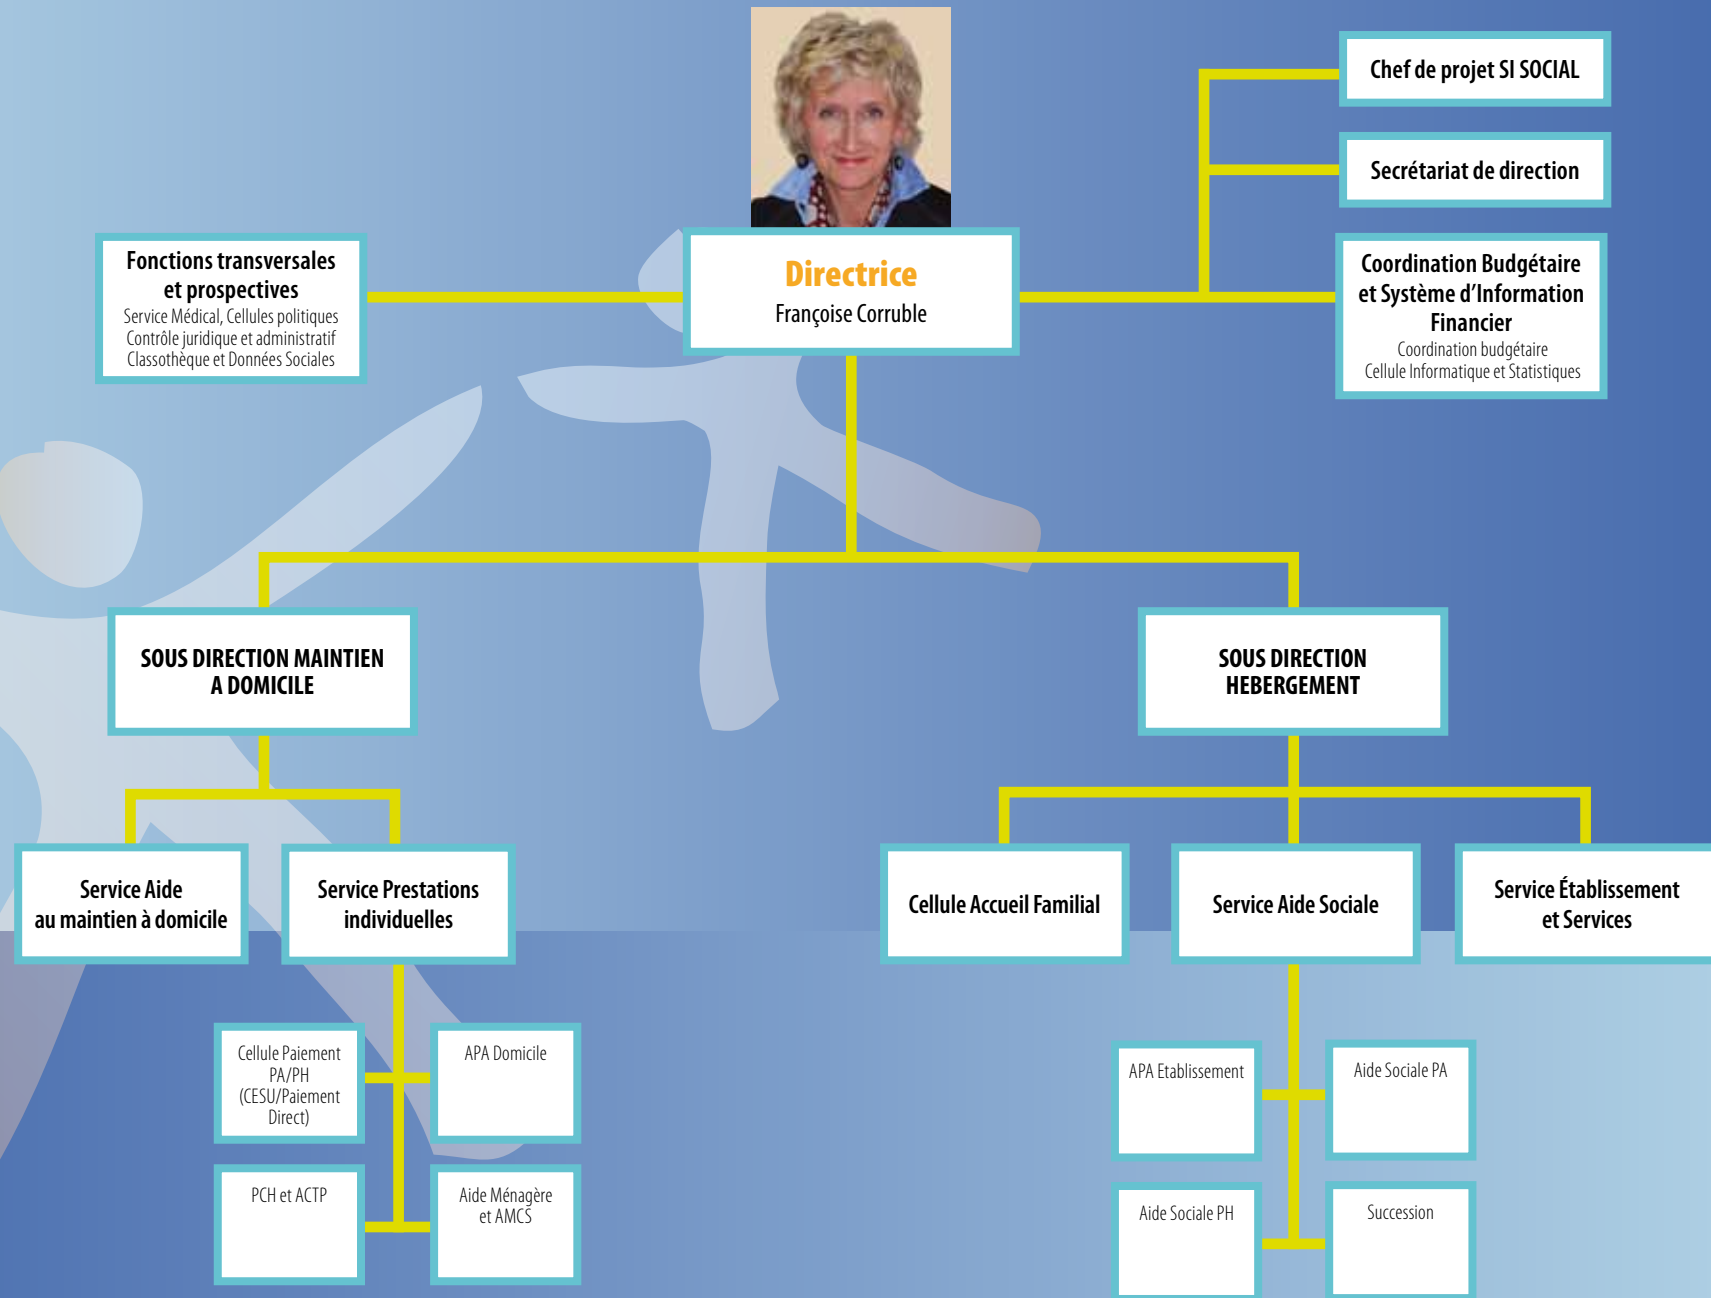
Chef de projet SI SOCIAL

Secrétariat de direction

Fonctions transversales et prospectives
Service Médical, Cellules politiques
Contrôle juridique et administratif
Classothèque et Données Sociales

Directrice
Françoise Corruble

Coordination Budgétaire et Système d'Information Financier
Coordination budgétaire
Cellule Informatique et Statistiques

SOUS DIRECTION MAINTIEN A DOMICILE

SOUS DIRECTION HEBERGEMENT

Service Aide au maintien à domicile

Service Prestations individuelles

Cellule Accueil Familial

Service Aide Sociale

Service Établissement et Services

Cellule Paiement PA/PH (CESU/Paiement Direct)

APA Domicile

PCH et ACTP

Aide Ménagère et AMCS

APA Etablissement

Aide Sociale PA

Aide Sociale PH

Succession